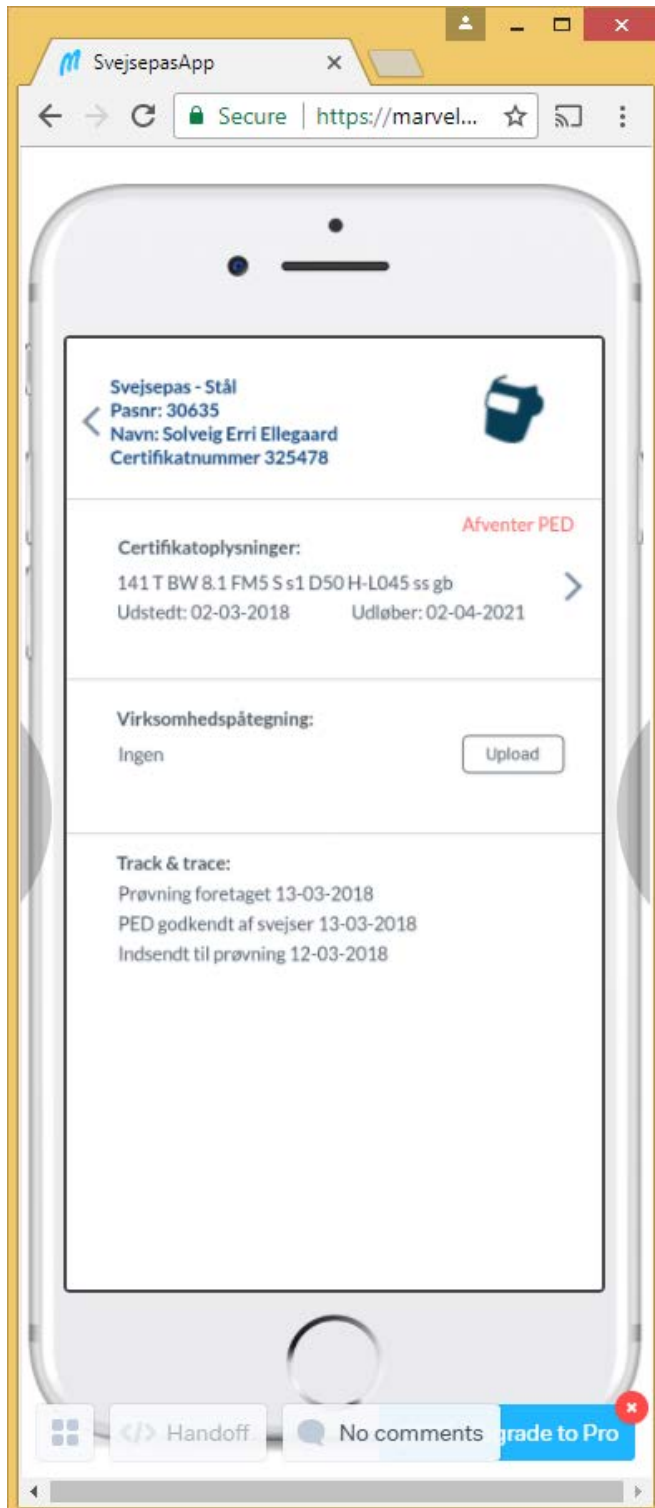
SvejsepasApp

Secure | https://marvel...

Svejsepas - Stål
Pasnr: 30635
Navn: Solveig Erri Ellegaard
Certifikatnummer 325478

Afventer PED

Certifikatoplysninger:
141 T BW 8.1 FM5 S s1 D50 H-L045 ss gb
Udstedt: 02-03-2018 Udløber: 02-04-2021

Virksomhedspåtegning:
Ingen
Upload

Track & trace:
Prøvning foretaget 13-03-2018
PED godkendt af svejser 13-03-2018
Indsendt til prøvning 12-03-2018

Handoff
No comments
grade to Pro